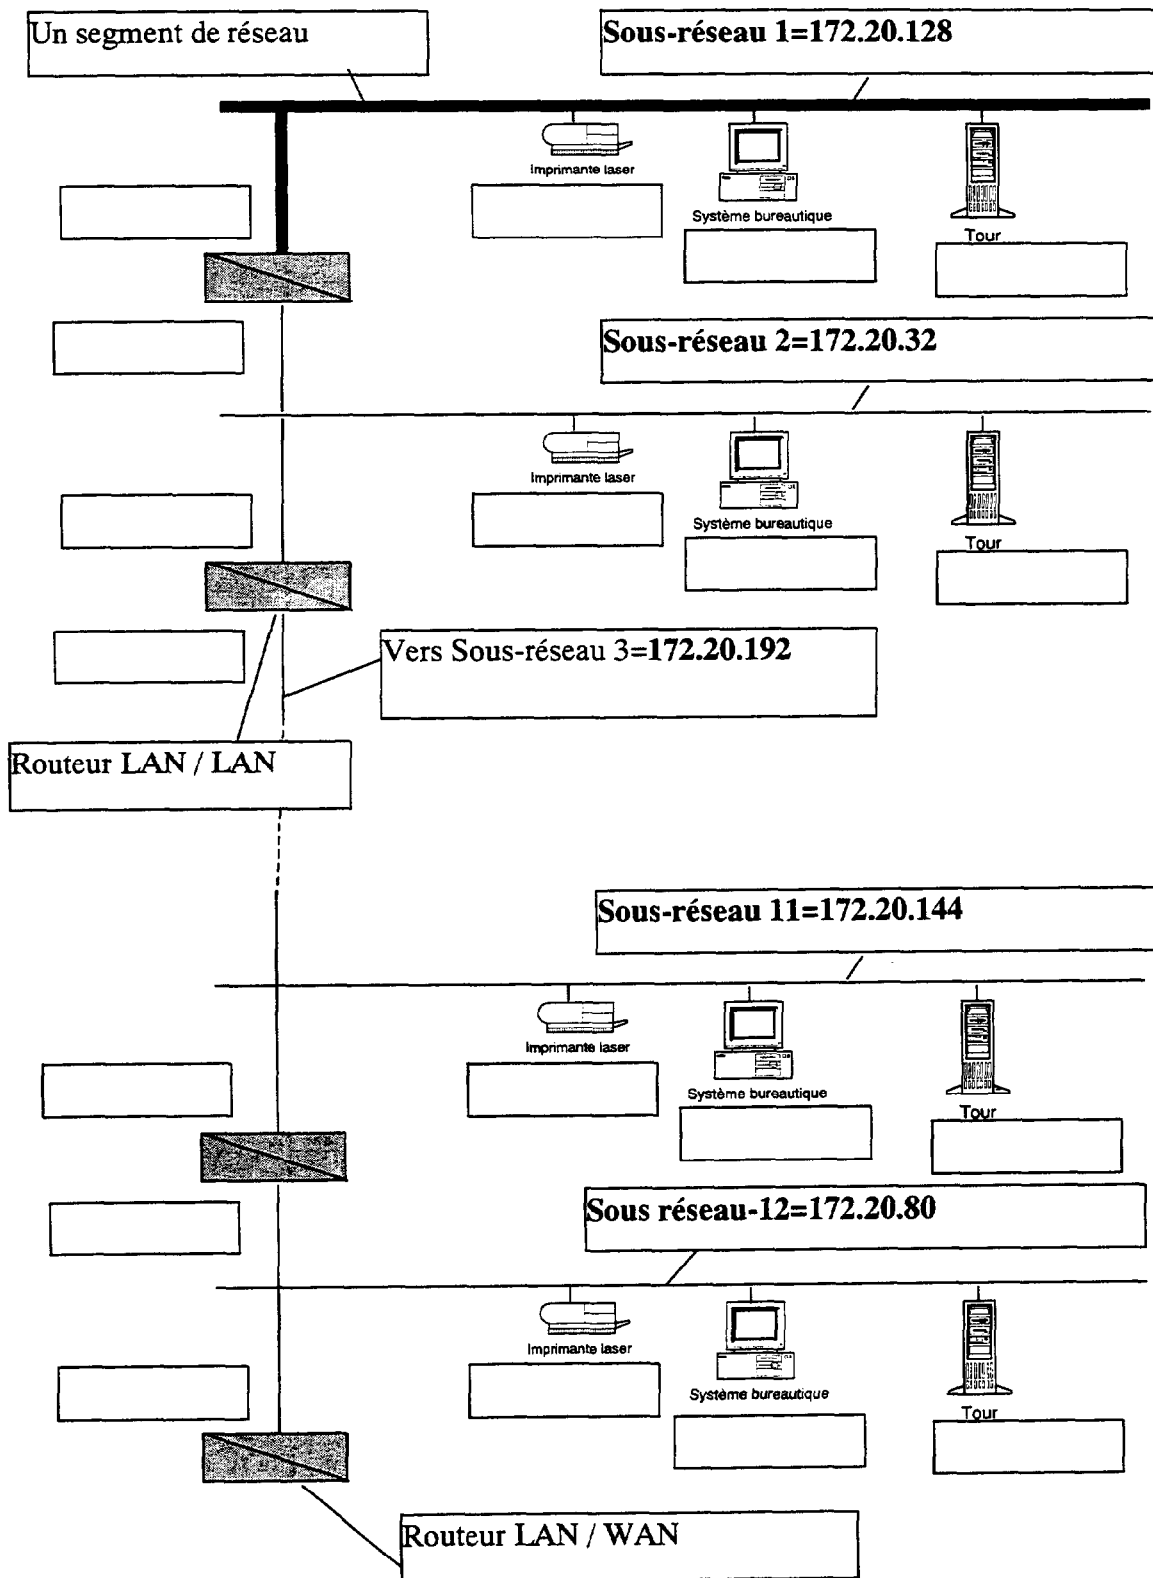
Un segment de réseau

**Sous-réseau 1=172.20.128**

Imprimante laser

Système bureautique

Tour

**Sous-réseau 2=172.20.32**

Imprimante laser

Système bureautique

Tour

Vers Sous-réseau 3=**172.20.192**

Routeur LAN / LAN

**Sous-réseau 11=172.20.144**

Imprimante laser

Système bureautique

Tour

**Sous réseau-12=172.20.80**

Imprimante laser

Système bureautique

Tour

Routeur LAN / WAN